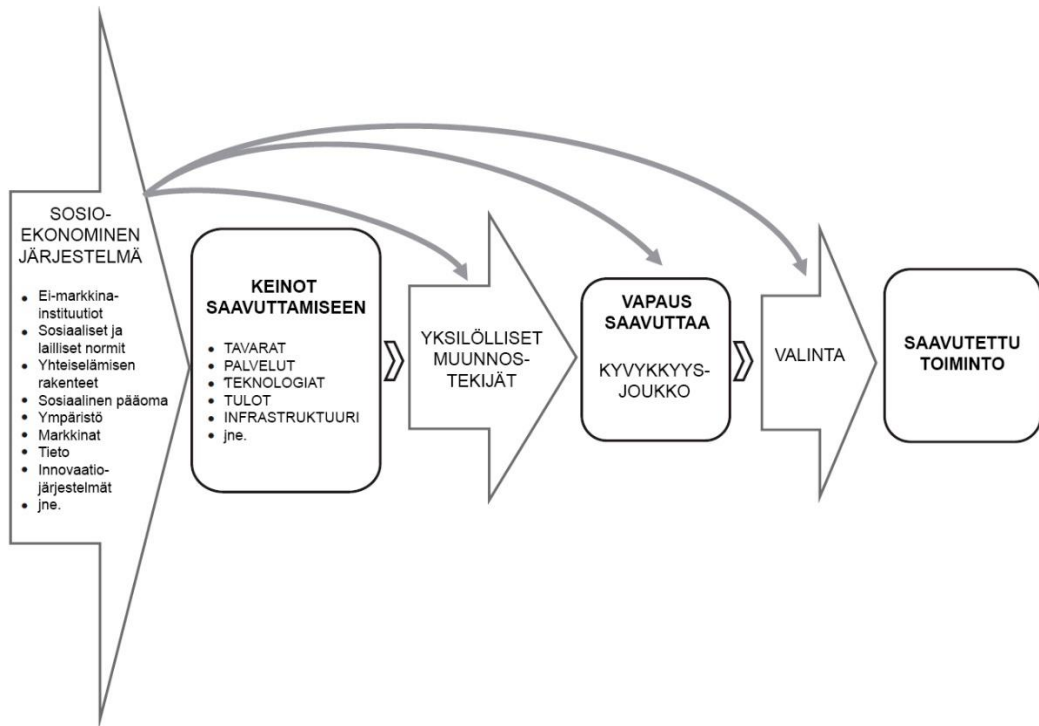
SOSIO-EKONOMINEN JÄRJESTELMÄ

- Ei-markkina-instituutiot
- Sosiaaliset ja lailliset normit
- Yhteiselämisen rakenteet
- Sosiaalinen pääoma
- Ympäristö
- Markkinat
- Tieto
- Innovaatio-järjestelmät
- jne.

KEINOT SAAVUTTAMISEEN

- TAVARAT
- PALVELUT
- TEKNOLOGIAT
- TULOT
- INFRASTRUKTUURI
- jne.

YKSILÖLLISET MUUNNOS-TEKIJÄT

VAPAUS SAAVUTTAA

KYVYKKYYS-JOUKKO

VALINTA

SAAVUTETTU TOIMINTO